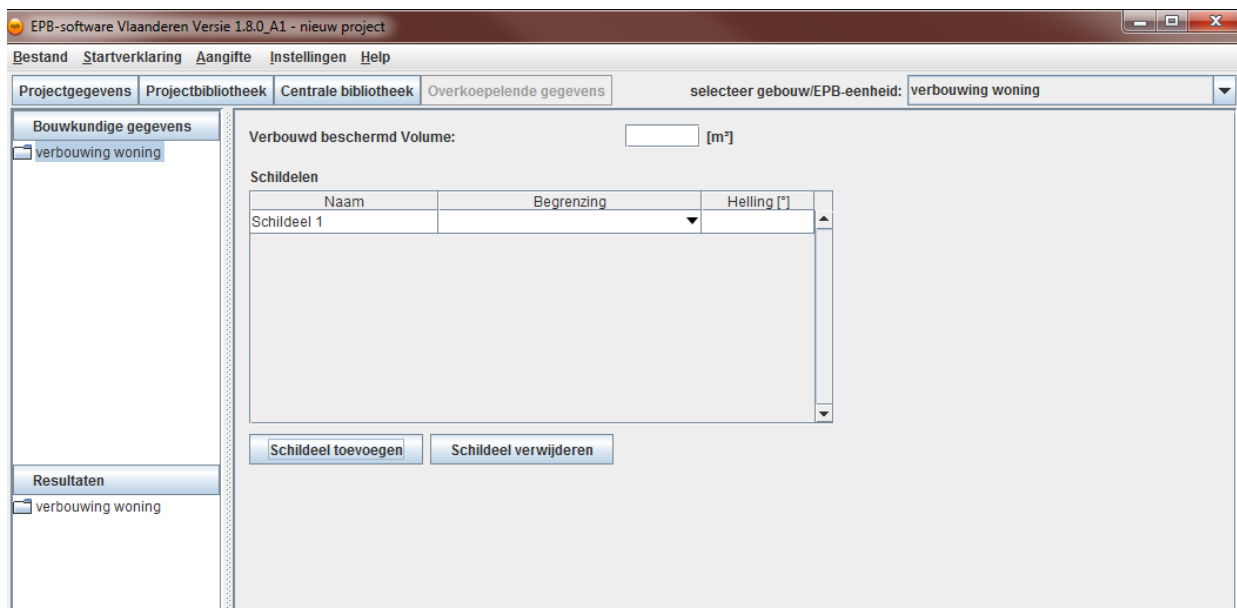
EPB-software Vlaanderen Versie 1.8.0_A1 - nieuw project

Bestand Startverklaring Aangifte Instellingen Help

Projectgegevens Projectbibliotheek Centrale bibliotheek Overkoepelende gegevens

selecteer gebouw/EPB-eenheid: verbouwing woning

Bouwkundige gegevens

verbouwing woning

Verbouwd beschermd Volume: [m³]

Schildelen

| Naam | Begrenzing | Helling [°] |
|---|---|---|
| Schildeel 1 | | |

Schildeel toevoegen Schildeel verwijderen

Resultaten

verbouwing woning